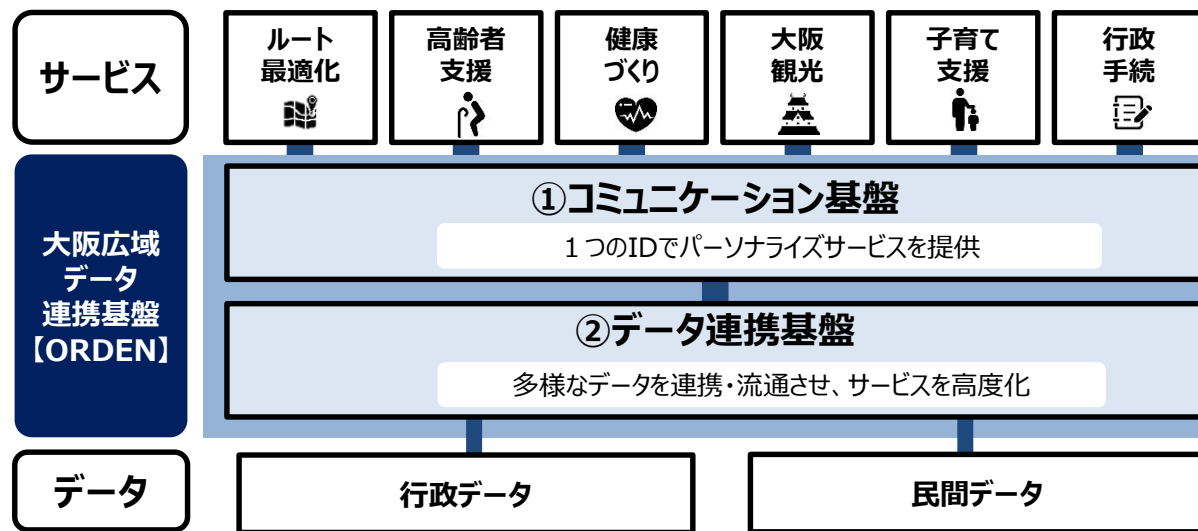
サービス

ルート最適化

高齢者支援

健康づくり

大阪観光

子育て支援

行政手続

大阪広域データ連携基盤【ORDEN】

①コミュニケーション基盤

１つのIDでパーソナライズサービスを提供

②データ連携基盤

多様なデータを連携・流通させ、サービスを高度化

データ

行政データ

民間データ